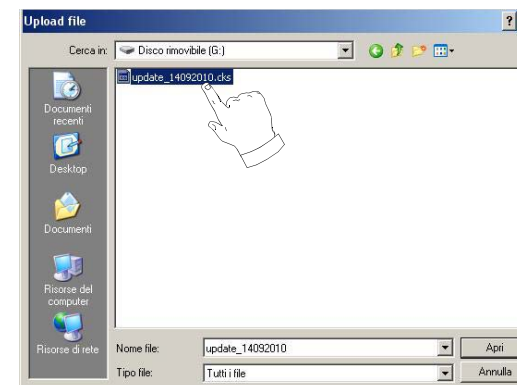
Upload file

?

Cerca in: Disco rimovibile (G:)

update_14092010.cks

Documenti recenti

Desktop

Documenti

Risorse del computer

Risorse di rete

Nome file: update_14092010

Apri

Tipo file: Tutti i file

Annulla